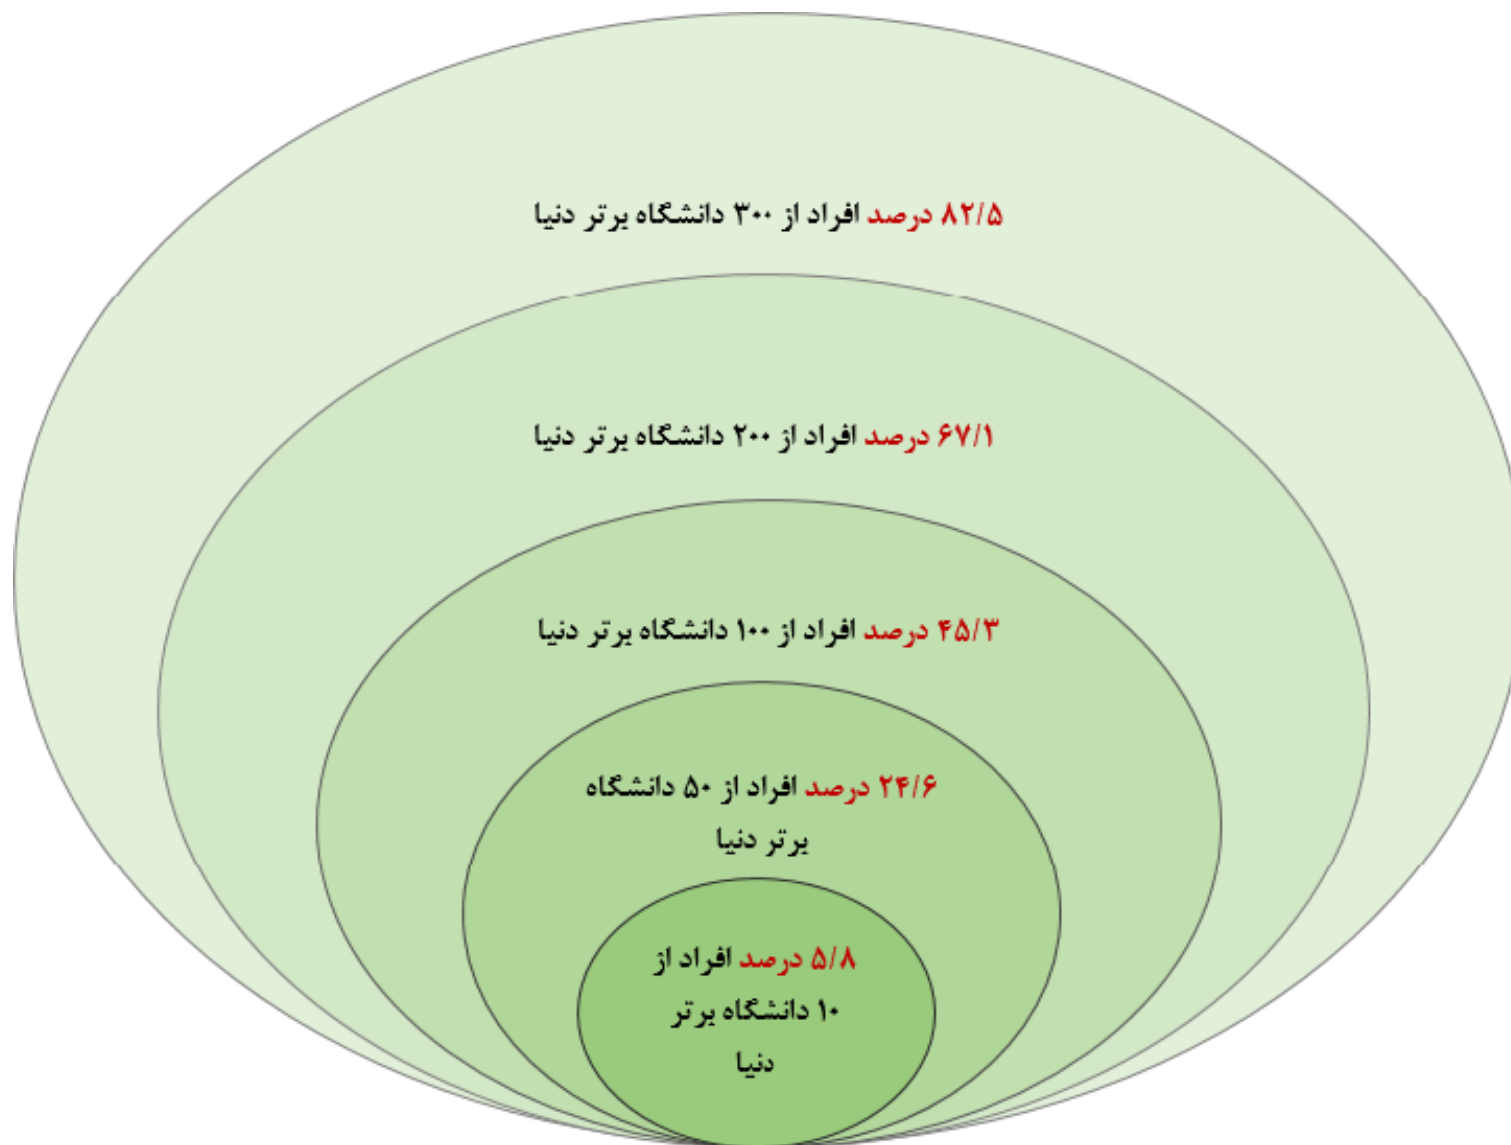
۸۲/۵ درصد افراد از ۳۰۰ دانشگاه برتر دنیا

۶۷/۱ درصد افراد از ۲۰۰ دانشگاه برتر دنیا

۴۵/۳ درصد افراد از ۱۰۰ دانشگاه برتر دنیا

۲۴/۶ درصد افراد از ۵۰ دانشگاه برتر دنیا

۵/۸ درصد افراد از ۱۰ دانشگاه برتر دنیا